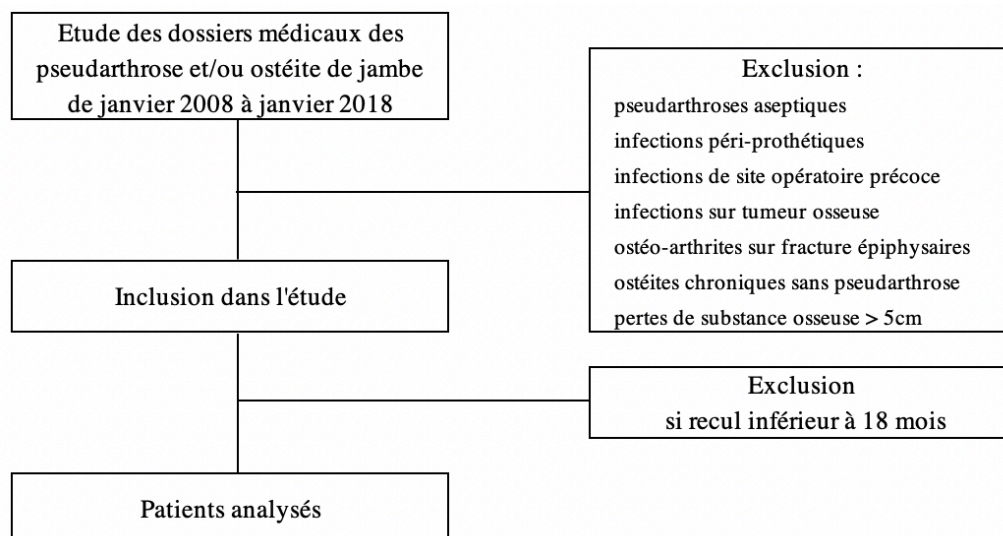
Etude des dossiers médicaux des pseudarthrose et/ou ostéite de jambe de janvier 2008 à janvier 2018

Exclusion :
pseudarthroses aseptiques
infections péri-prothétiques
infections de site opératoire précoce
infections sur tumeur osseuse
ostéo-arthrites sur fracture épiphysaires
ostéites chroniques sans pseudarthrose
pertes de substance osseuse > 5cm

Inclusion dans l'étude

Exclusion
si recul inférieur à 18 mois

Patients analysés